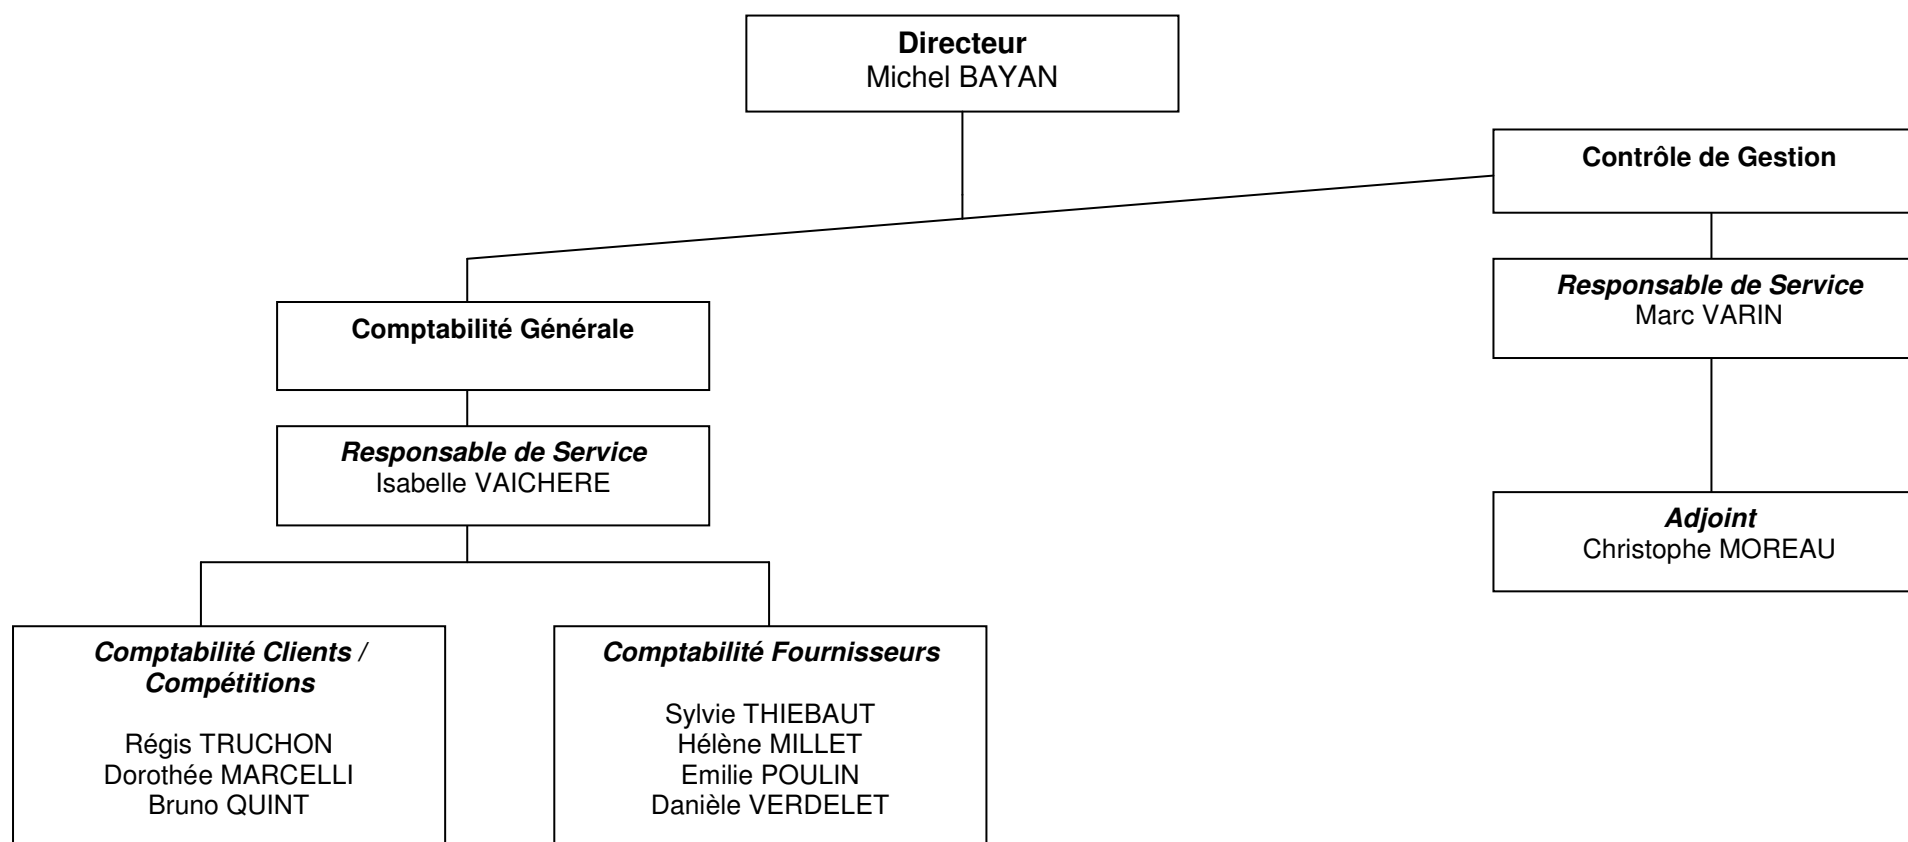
**Directeur**
Michel BAYAN

**Contrôle de Gestion**

***Responsable de Service***
Marc VARIN

***Adjoint***
Christophe MOREAU

**Comptabilité Générale**

***Responsable de Service***
Isabelle VAICHERE

***Comptabilité Clients* / *Compétitions***

Régis TRUCHON
Dorothée MARCELLI
Bruno QUINT

***Comptabilité Fournisseurs***

Sylvie THIEBAUT
Hélène MILLET
Emilie POULIN
Danièle VERDELET